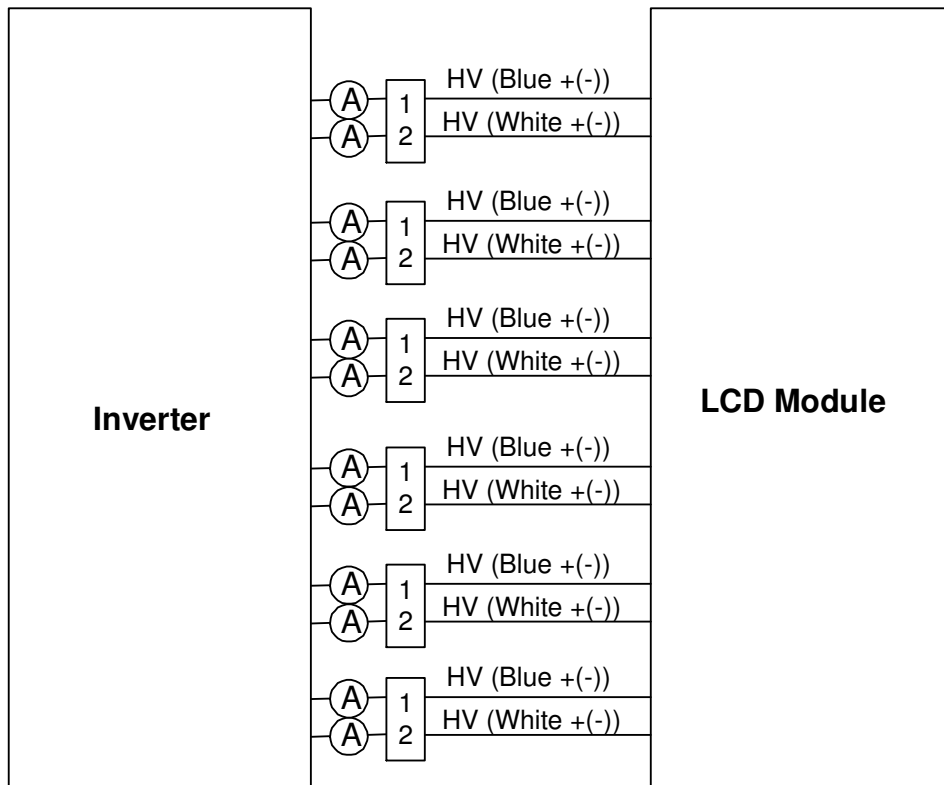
Inverter

A
A
1
2
HV (Blue +(-))
HV (White +(-))

A
A
1
2
HV (Blue +(-))
HV (White +(-))

A
A
1
2
HV (Blue +(-))
HV (White +(-))

A
A
1
2
HV (Blue +(-))
HV (White +(-))

A
A
1
2
HV (Blue +(-))
HV (White +(-))

A
A
1
2
HV (Blue +(-))
HV (White +(-))

LCD Module